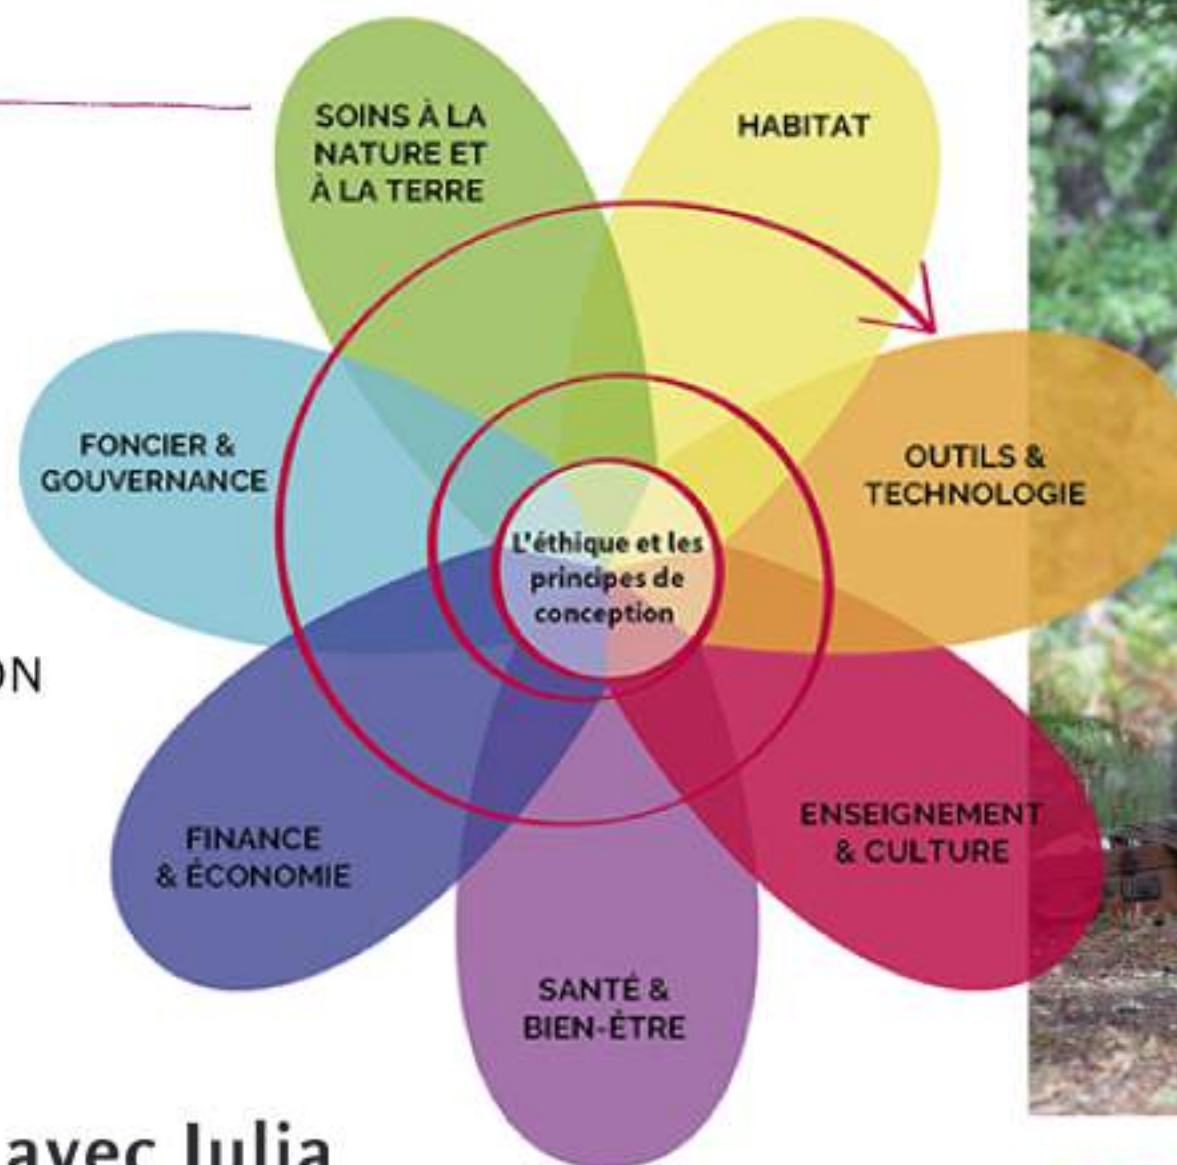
SOINS À LA NATURE ET À LA TERRE

HABITAT

FONCIER & GOUVERNANCE

OUTILS & TECHNOLOGIE

L'éthique et les principes de conception

ON

FINANCE & ÉCONOMIE

ENSEIGNEMENT & CULTURE

SANTÉ & BIEN-ÊTRE

avec Julia